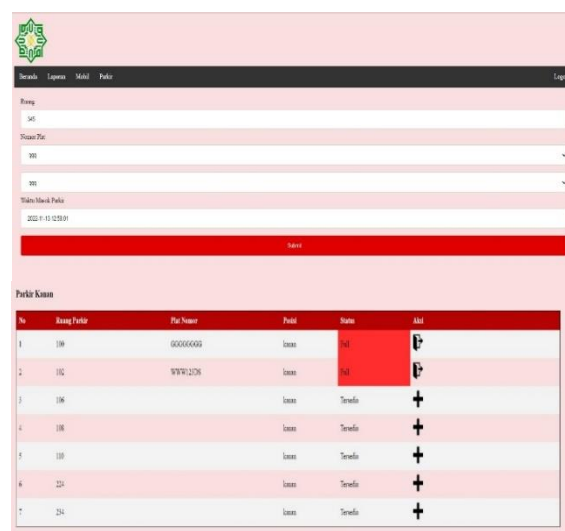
Beranda Laporan Mobil Parkir

Logo

Ruang

345

Nomor Plat

999

999

Waktu Masuk Parkir

2022-1-13 12:58:01

Submit

Parkir Kanan

| No | Ruang Parkir | Plat Nomor | Posisi | Status | Aksi |
|---|---|---|---|---|---|
| 1 | 109 | GGGGGGGG | kanan | Full | |
| 2 | 102 | WWW1/2/36 | kanan | Full | |
| 3 | 106 | | kanan | Tersedia | |
| 4 | 108 | | kanan | Tersedia | |
| 5 | 110 | | kanan | Tersedia | |
| 6 | 224 | | kanan | Tersedia | |
| 7 | 234 | | kanan | Tersedia | |